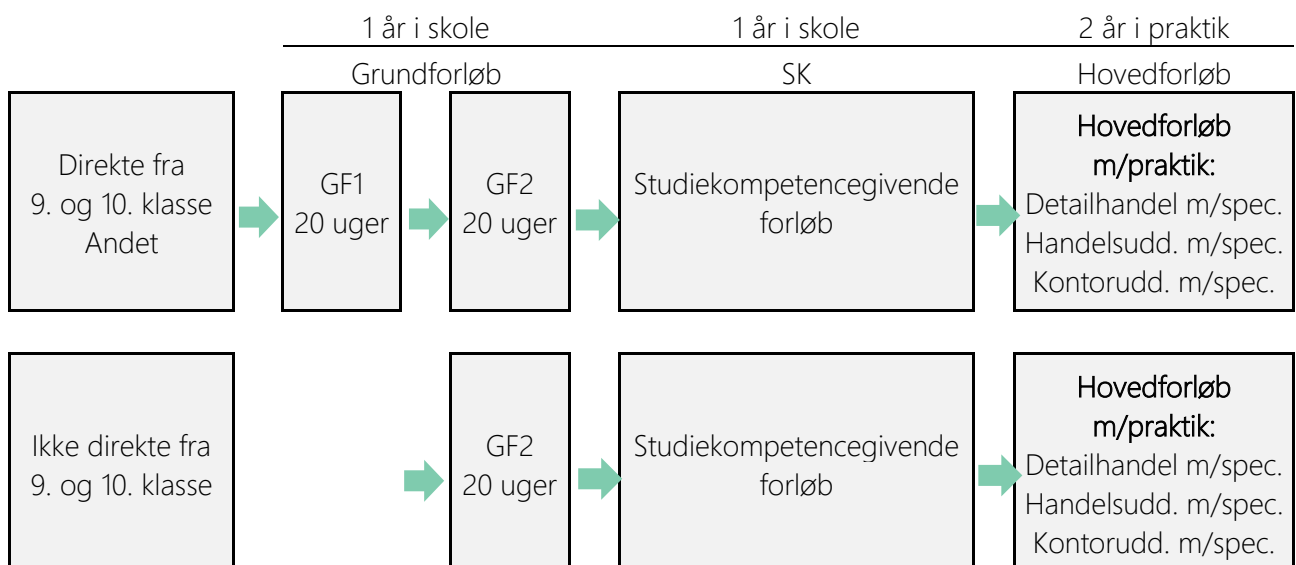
1 år i skole
Grundforløb

1 år i skole
SK

2 år i praktik
Hovedforløb

Direkte fra 9. og 10. klasse Andet

GF1 20 uger

GF2 20 uger

Studiekompetencegivende forløb

Hovedforløb m/praktik:
Detailhandel m/spec.
Handelsudd. m/spec.
Kontorudd. m/spec.

Ikke direkte fra 9. og 10. klasse

GF2 20 uger

Studiekompetencegivende forløb

Hovedforløb m/praktik:
Detailhandel m/spec.
Handelsudd. m/spec.
Kontorudd. m/spec.